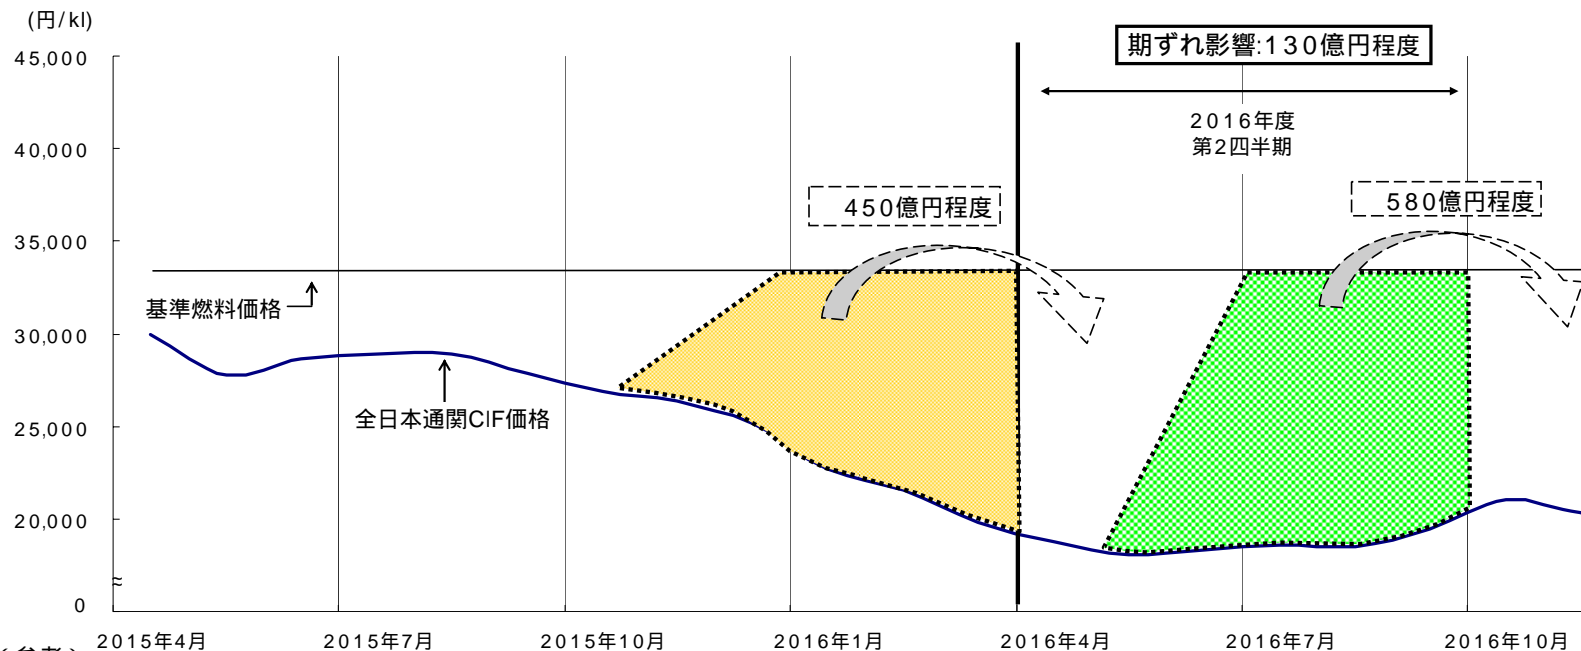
(円/kl)
45,000
40,000
35,000
30,000
25,000
20,000
0

期ずれ影響:130億円程度
2016年度
第2四半期
450億円程度
580億円程度
基準燃料価格
全日本通関CIF価格

2015年4月
2015年7月
2015年10月
2016年1月
2016年4月
2016年7月
2016年10月
（参考）